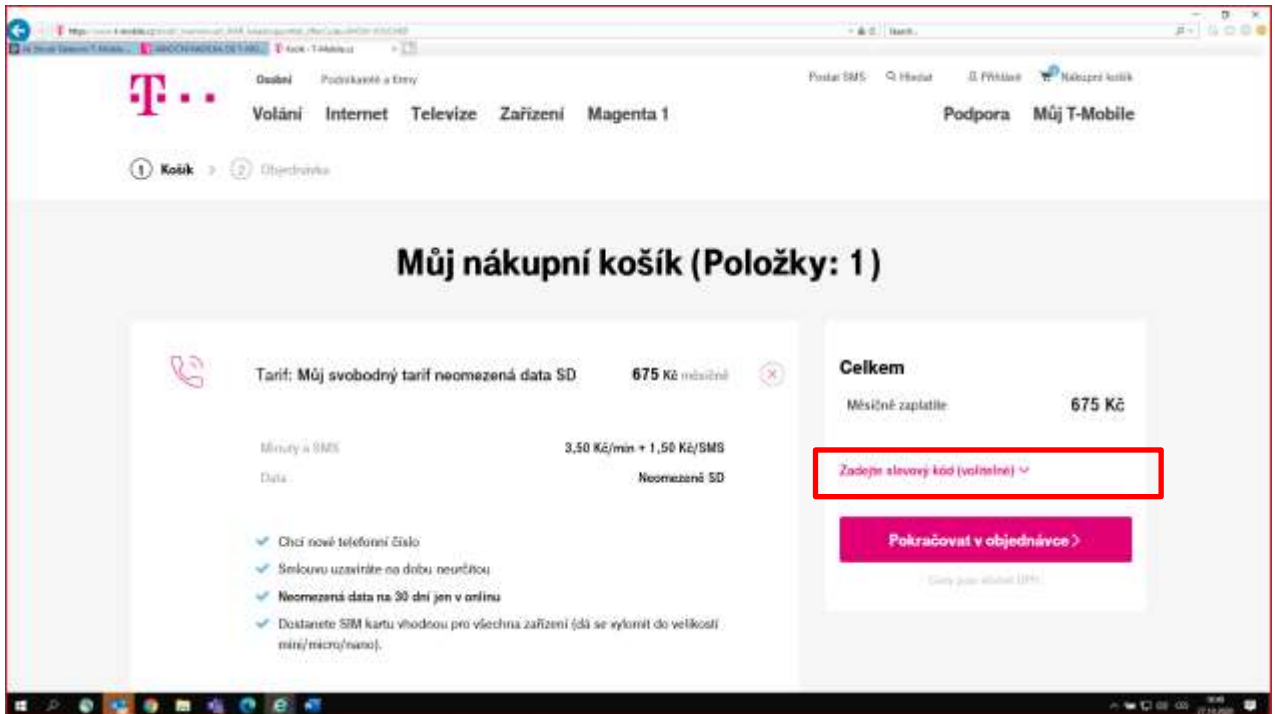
T · ·

Osobní Podnikatelé a firmy

Volání Internet Televize Zařízení Magenta 1

Poslat SMS Hledat Přihlásit Nákupní košík

Podpora Můj T-Mobile

1 Košík > 2 Objednávka

Můj nákupní košík (Položky: 1 )

Tarif: Můj svobodný tarif neomezená data SD 675 Kč měsíčně

Minuty a SMS 3,50 Kč/min + 1,50 Kč/SMS

Data Neomezená SD

Chci nové telefonní číslo

Smlouvu uzavíráte na dobu neurčitou

Neomezená data na 30 dní jen v onlinu

Dostanete SIM kartu vhodnou pro všechna zařízení (dá se vylomit do velikostí mini/micro/nano).

Celkem

Měsíčně zaplatíte 675 Kč

Zadejte slevový kód (volitelné)

Pokračovat v objednávce >

Ceny jsou uvedeny s DPH